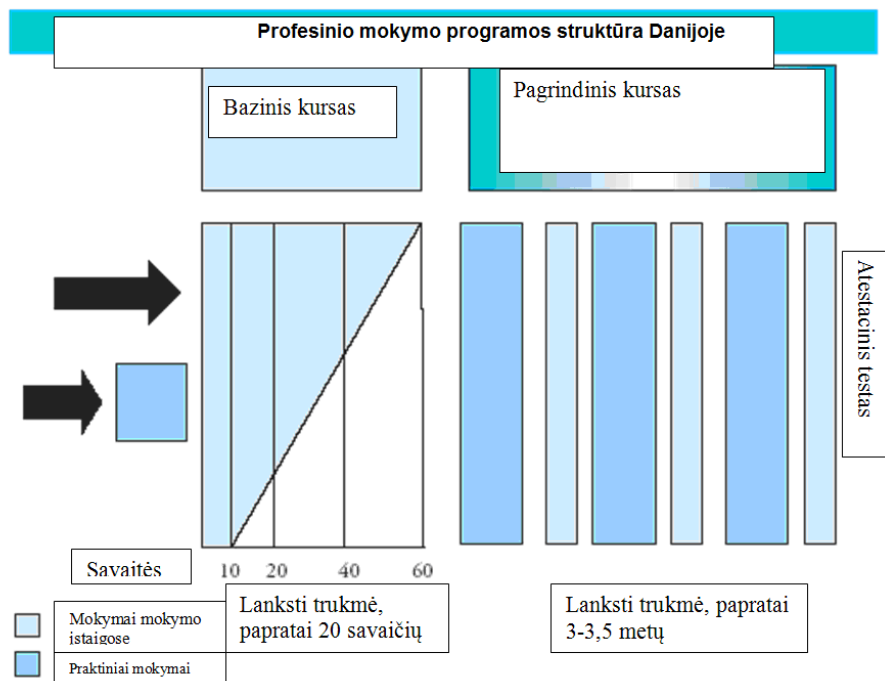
Profesinio mokymo programos struktūra Danijoje

Bazinis kursas

Pagrindinis kursas

Atestacinis testas

Savaitės

10 20 40 60

Mokymai mokymo įstaigose

Praktiniai mokymai

Lanksti trukmė, paprastai 20 savaičių

Lanksti trukmė, paprastai 3-3,5 metų